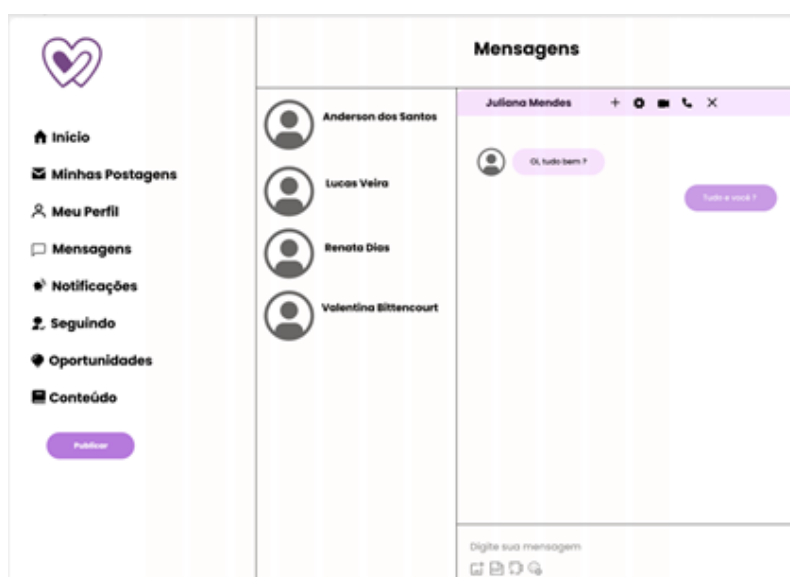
Mensagens

Inicio
Minhas Postagens
Meu Perfil
Mensagens
Notificações
Seguindo
Oportunidades
Conteúdo

Publicar

Anderson dos Santos
Lucas Veira
Renata Dias
Valentina Bittencourt

Juliana Mendes + ✕

Oi, tudo bem ?

Tudo e você ?

Digite sua mensagem